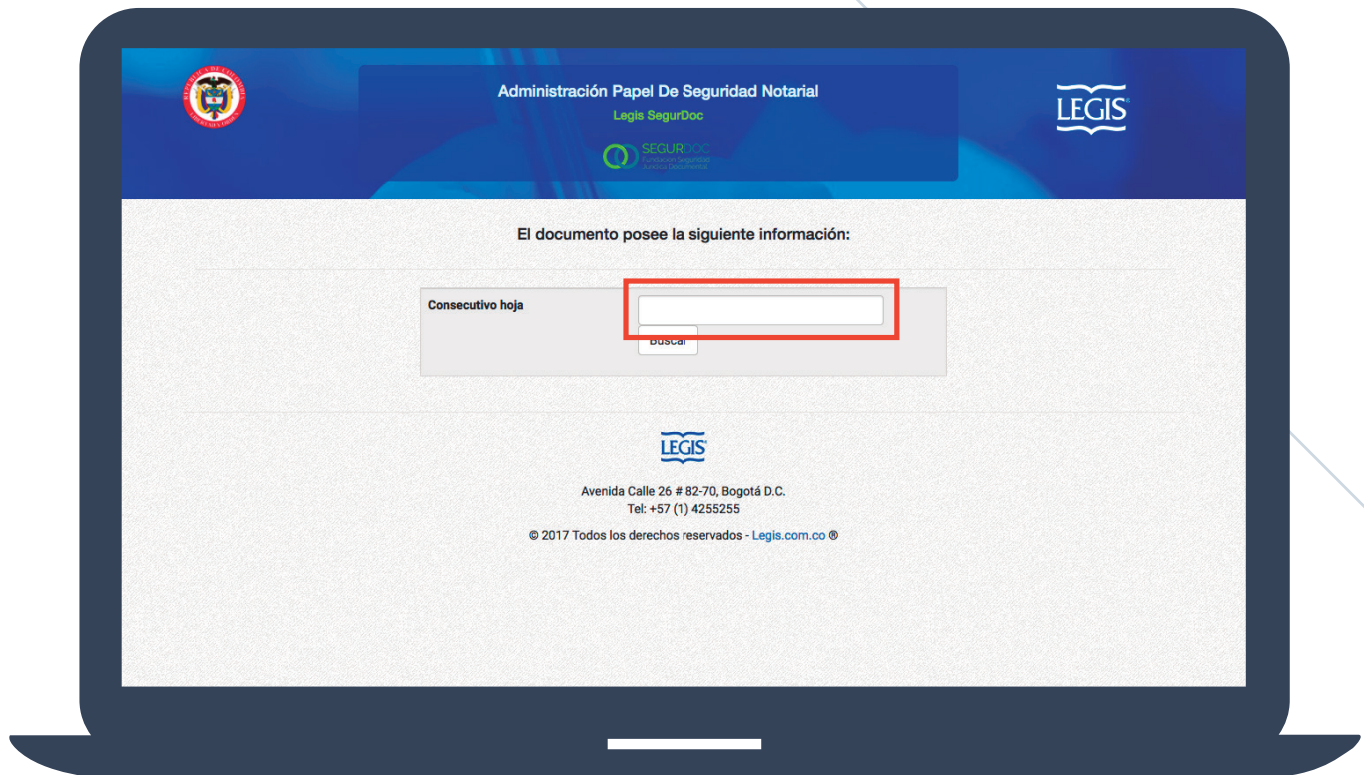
Administración Papel De Seguridad Notarial

Legis SegurDoc

SEGURDOC
Fundación Seguridad Jurídica Documental

LEGIS

El documento posee la siguiente información:

Consecutivo hoja

Buscar

LEGIS

Avenida Calle 26 # 82-70, Bogotá D.C.
Tel: +57 (1) 4255255

© 2017 Todos los derechos reservados - Legis.com.co ®